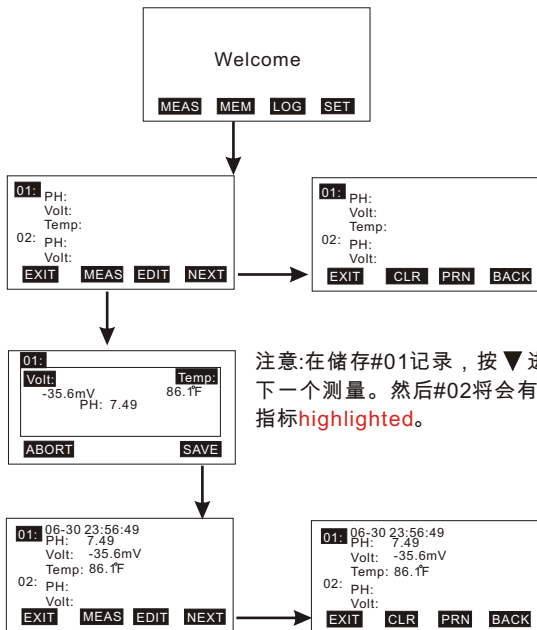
Welcome

MEAS MEM LOG SET

01: PH:
Volt:
Temp:
02: PH:
Volt:
EXIT MEAS EDIT NEXT

01: PH:
Volt:
Temp:
02: PH:
Volt:
EXIT CLR PRN BACK

01:
Volt: Temp:
-35.6mV 86.1°F
PH: 7.49
ABORT SAVE

注意:在储存#01记录，按▼进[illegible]
下一个测量。然后#02将会有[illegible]
指标highlighted。

01: 06-30 23:56:49
PH: 7.49
Volt: -35.6mV
Temp: 86.1°F
02: PH:
Volt:
EXIT MEAS EDIT NEXT

01: 06-30 23:56:49
PH: 7.49
Volt: -35.6mV
Temp: 86.1°F
02: PH:
Volt:
EXIT CLR PRN BACK